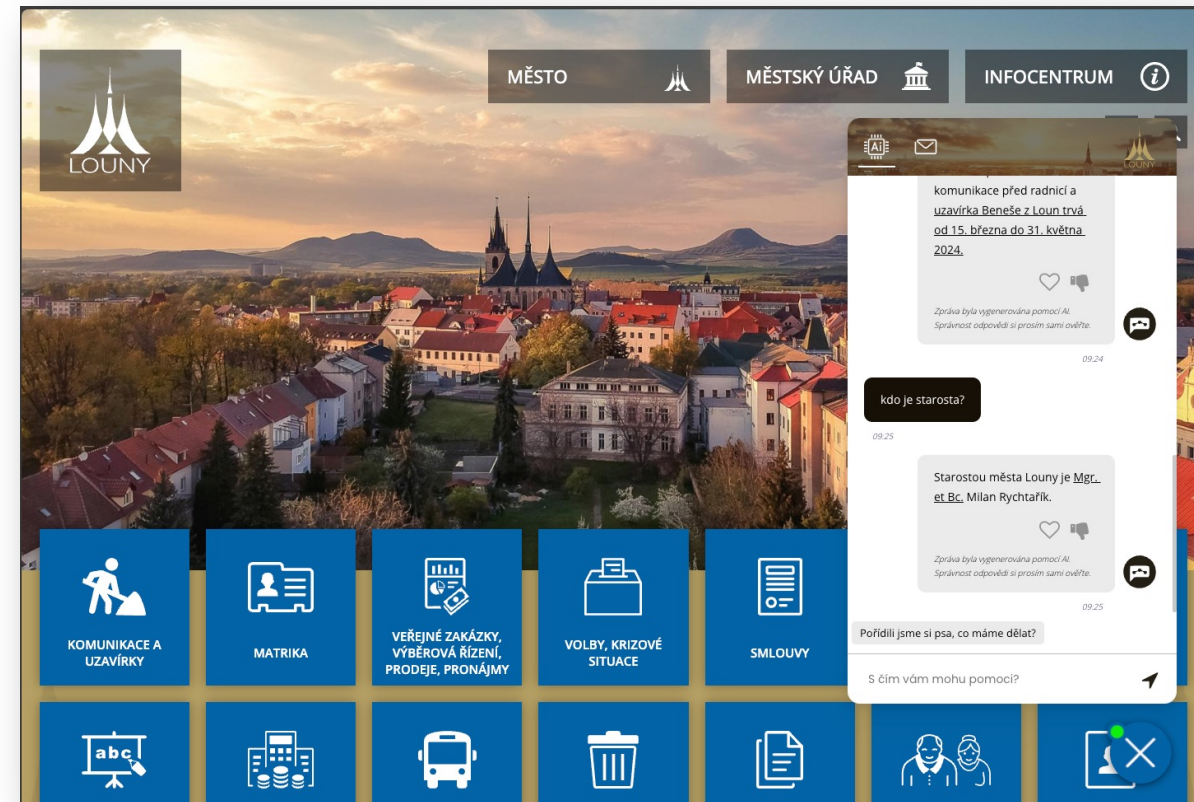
LOUNY

MĚSTO

MĚSTSKÝ ÚŘAD

INFOCENTRUM

AI

LOUNY

komunikace před radnicí a uzavírka Beneše z Loun trvá od 15. března do 31. května 2024.

Zpráva byla vygenerována pomocí AI. Správnost odpovědi si prosím sami ověřte.

09:24

kdo je starosta?

09:25

Starostou města Louny je Mgr. et Bc. Milan Rychtařík.

Zpráva byla vygenerována pomocí AI. Správnost odpovědi si prosím sami ověřte.

09:25

Pořídili jsme si psa, co máme dělat?

S čím vám mohu pomoci?

KOMUNIKACE A UZAVÍRKY

MATRIKA

VEŘEJNÉ ZAKÁZKY, VÝBĚROVÁ ŘÍZENÍ, PRODEJE, PRONÁJMY

VOLBY, KRIZOVÉ SITUACE

SMLOUVY

abc